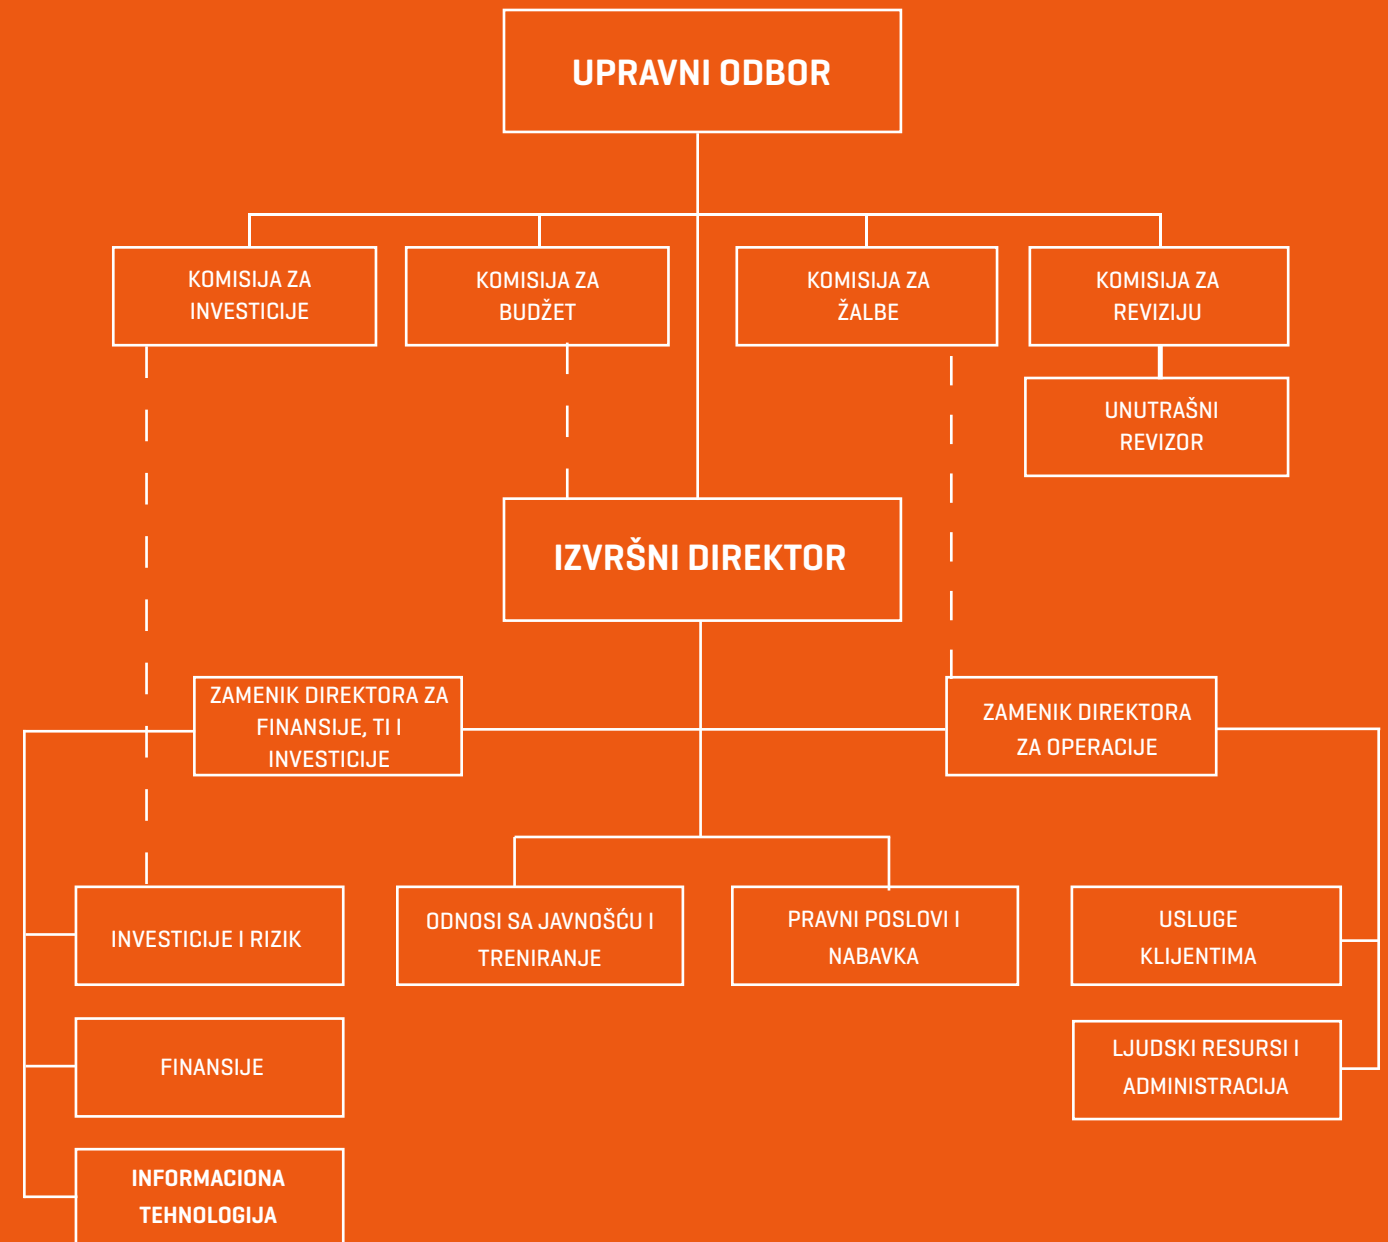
UPRAVNI ODBOR

KOMISIJA ZA INVESTICIJE

KOMISIJA ZA BUDŽET

KOMISIJA ZA ŽALBE

KOMISIJA ZA REVIZIJU

UNUTRAŠNI REVIZOR

IZVRŠNI DIREKTOR

ZAMENIK DIREKTORA ZA FINANSIJE, TI I INVESTICIJE

ZAMENIK DIREKTORA ZA OPERACIJE

INVESTICIJE I RIZIK

ODNOSI SA JAVNOŠĆU I TRENIRANJE

PRAVNI POSLOVI I NABAVKA

USLUGE KLIJENTIMA

FINANSIJE

LJUDSKI RESURSI I ADMINISTRACIJA

INFORMACIONA TEHNOLOGIJA